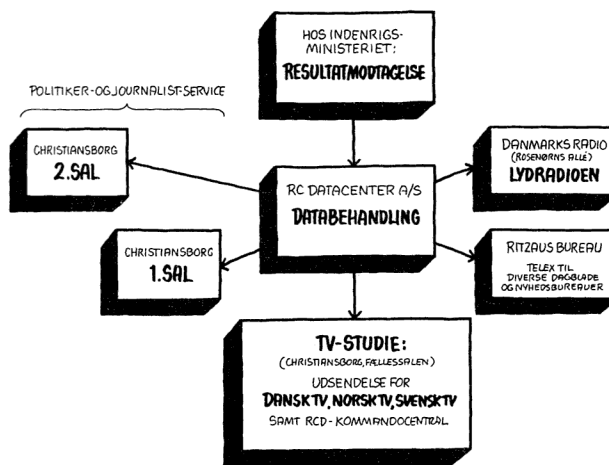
HOS INDENRIGSMINISTERIET:
RESULTATMODTAGELSE

POLITIKER-OG JOURNALIST-SERVICE

CHRISTIANSBORG
2. SAL

RC DATACENTER A/S
DATABEHANDLING

DANMARKS RADIO
(ROSENØRNS ALLÉ)
LYDRADIOEN

CHRISTIANSBORG
1. SAL

RITZAUS BUREAU
TELEX TIL DIVERSE DAGBLADE OG NYHEDSBUREAUER

TV-STUDIE:
(CHRISTIANSBORG, FÆLLESSALEN)
UDSENDELSE FOR
DANSK TV, NORSK TV, SVENSK TV
SAMT RCD-KOMMANDOCENTRAL